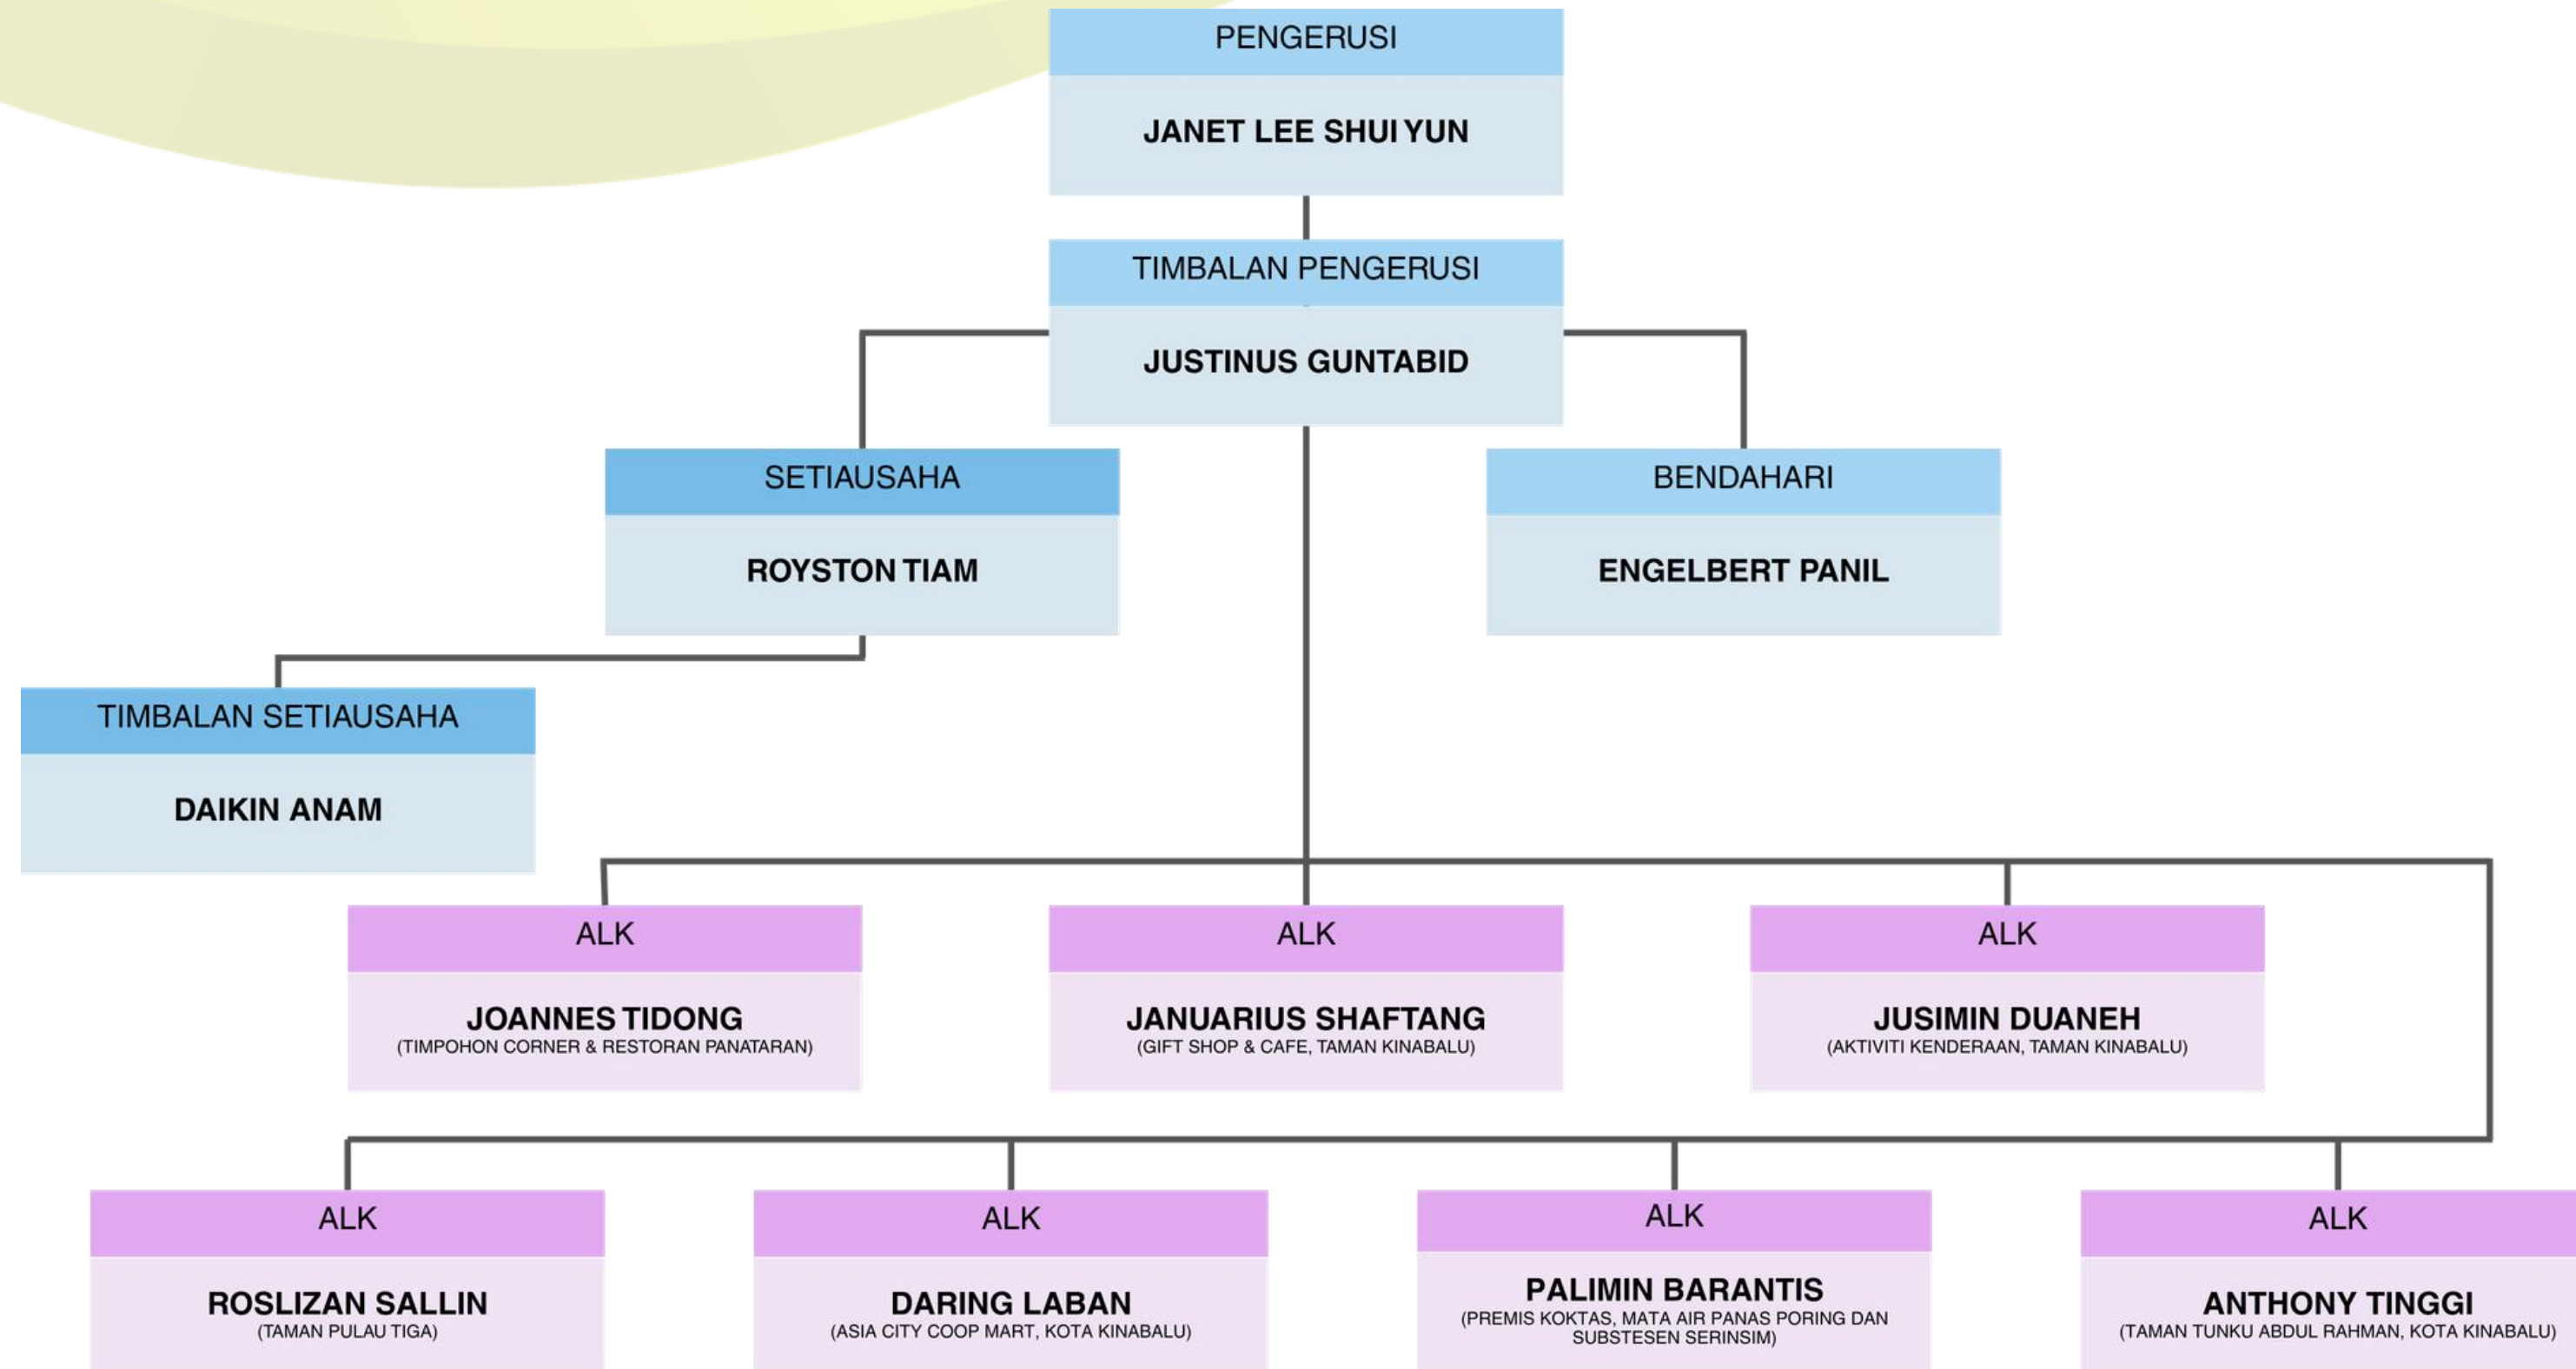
PENGERUSI
JANET LEE SHUI YUN

TIMBALAN PENGERUSI
JUSTINUS GUNTABID

SETIAUSAHA
ROYSTON TIAM

BENDAHARI
ENGELBERT PANIL

TIMBALAN SETIAUSAHA
DAIKIN ANAM

ALK
JOANNES TIDONG
(TIMPOHON CORNER & RESTORAN PANATARAN)

ALK
JANUARIUS SHAFTANG
(GIFT SHOP & CAFE, TAMAN KINABALU)

ALK
JUSIMIN DUANEH
(AKTIVITI KENDERAAN, TAMAN KINABALU)

ALK
ROSLIZAN SALLIN
(TAMAN PULAU TIGA)

ALK
DARING LABAN
(ASIA CITY COOP MART, KOTA KINABALU)

ALK
PALIMIN BARANTIS
(PREMIS KOKTAS, MATA AIR PANAS PORING DAN SUBSTESEN SERINSIM)

ALK
ANTHONY TINGGI
(TAMAN TUNKU ABDUL RAHMAN, KOTA KINABALU)